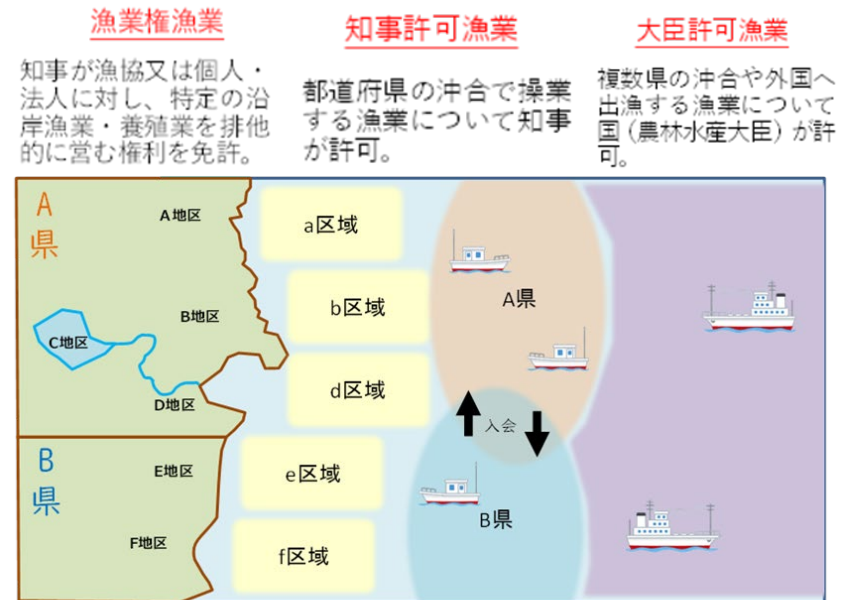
漁業権漁業

知事が漁協又は個人・法人に対し、特定の沿岸漁業・養殖業を排他的に営む権利を免許。

知事許可漁業

都道府県の沖合で操業する漁業について知事が許可。

大臣許可漁業

複数県の沖合や外国へ出漁する漁業について国（農林水産大臣）が許可。

A県

A地区

B地区

C地区

D地区

B県

E地区

F地区

a区域

b区域

d区域

e区域

f区域

A県

入会

B県